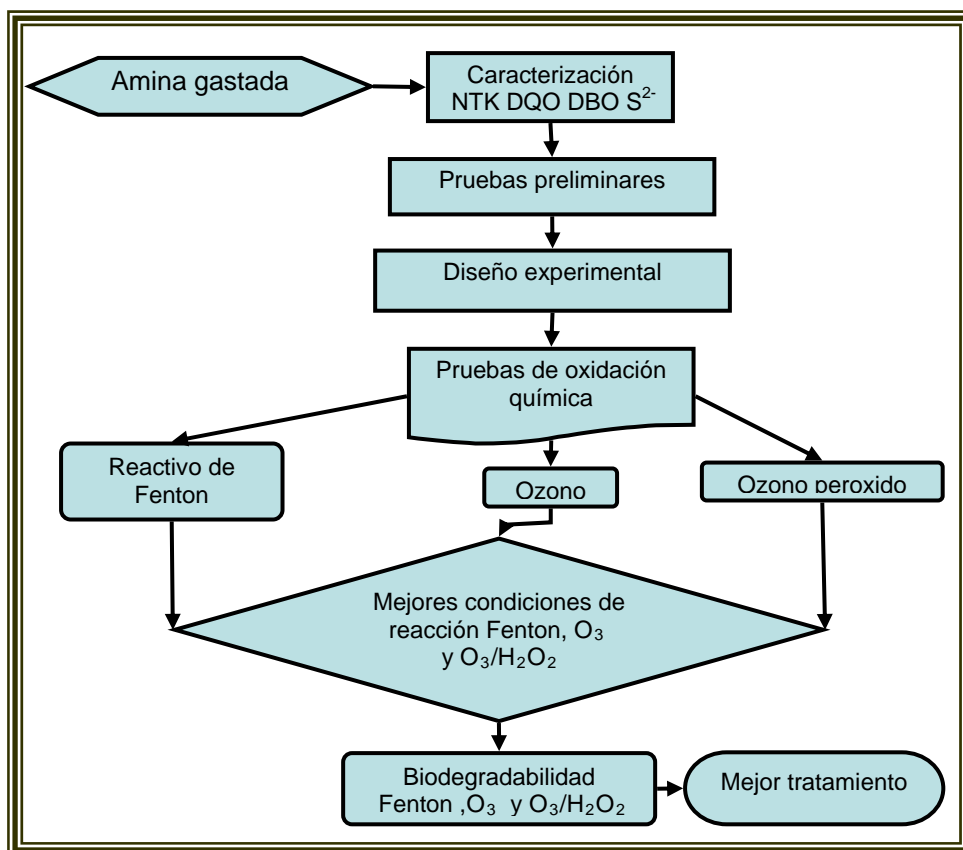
Amina gastada

Caracterización NTK DQO DBO $S^{2-}$

Pruebas preliminares

Diseño experimental

Pruebas de oxidación química

Reactivo de Fenton

Ozono

Ozono peroxido

Mejores condiciones de reacción Fenton, $O_3$ y $O_3/H_2O_2$

Biodegradabilidad Fenton ,$O_3$ y $O_3/H_2O_2$

Mejor tratamiento